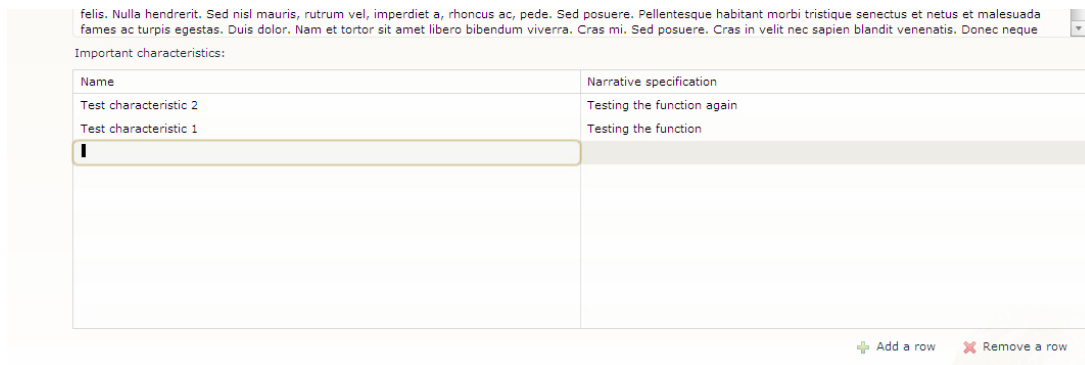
felis. Nulla hendrerit. Sed nisl mauris, rutrum vel, imperdiet a, rhoncus ac, pede. Sed posuere. Pellentesque habitant morbi tristique senectus et netus et malesuada fames ac turpis egestas. Duis dolor. Nam et tortor sit amet libero bibendum viverra. Cras mi. Sed posuere. Cras in velit nec sapien blandit venenatis. Donec neque

Important characteristics:

| Name | Narrative specification |
|---|---|
| Test characteristic 2 | Testing the function again |
| Test characteristic 1 | Testing the function |
| | |

Add a row Remove a row